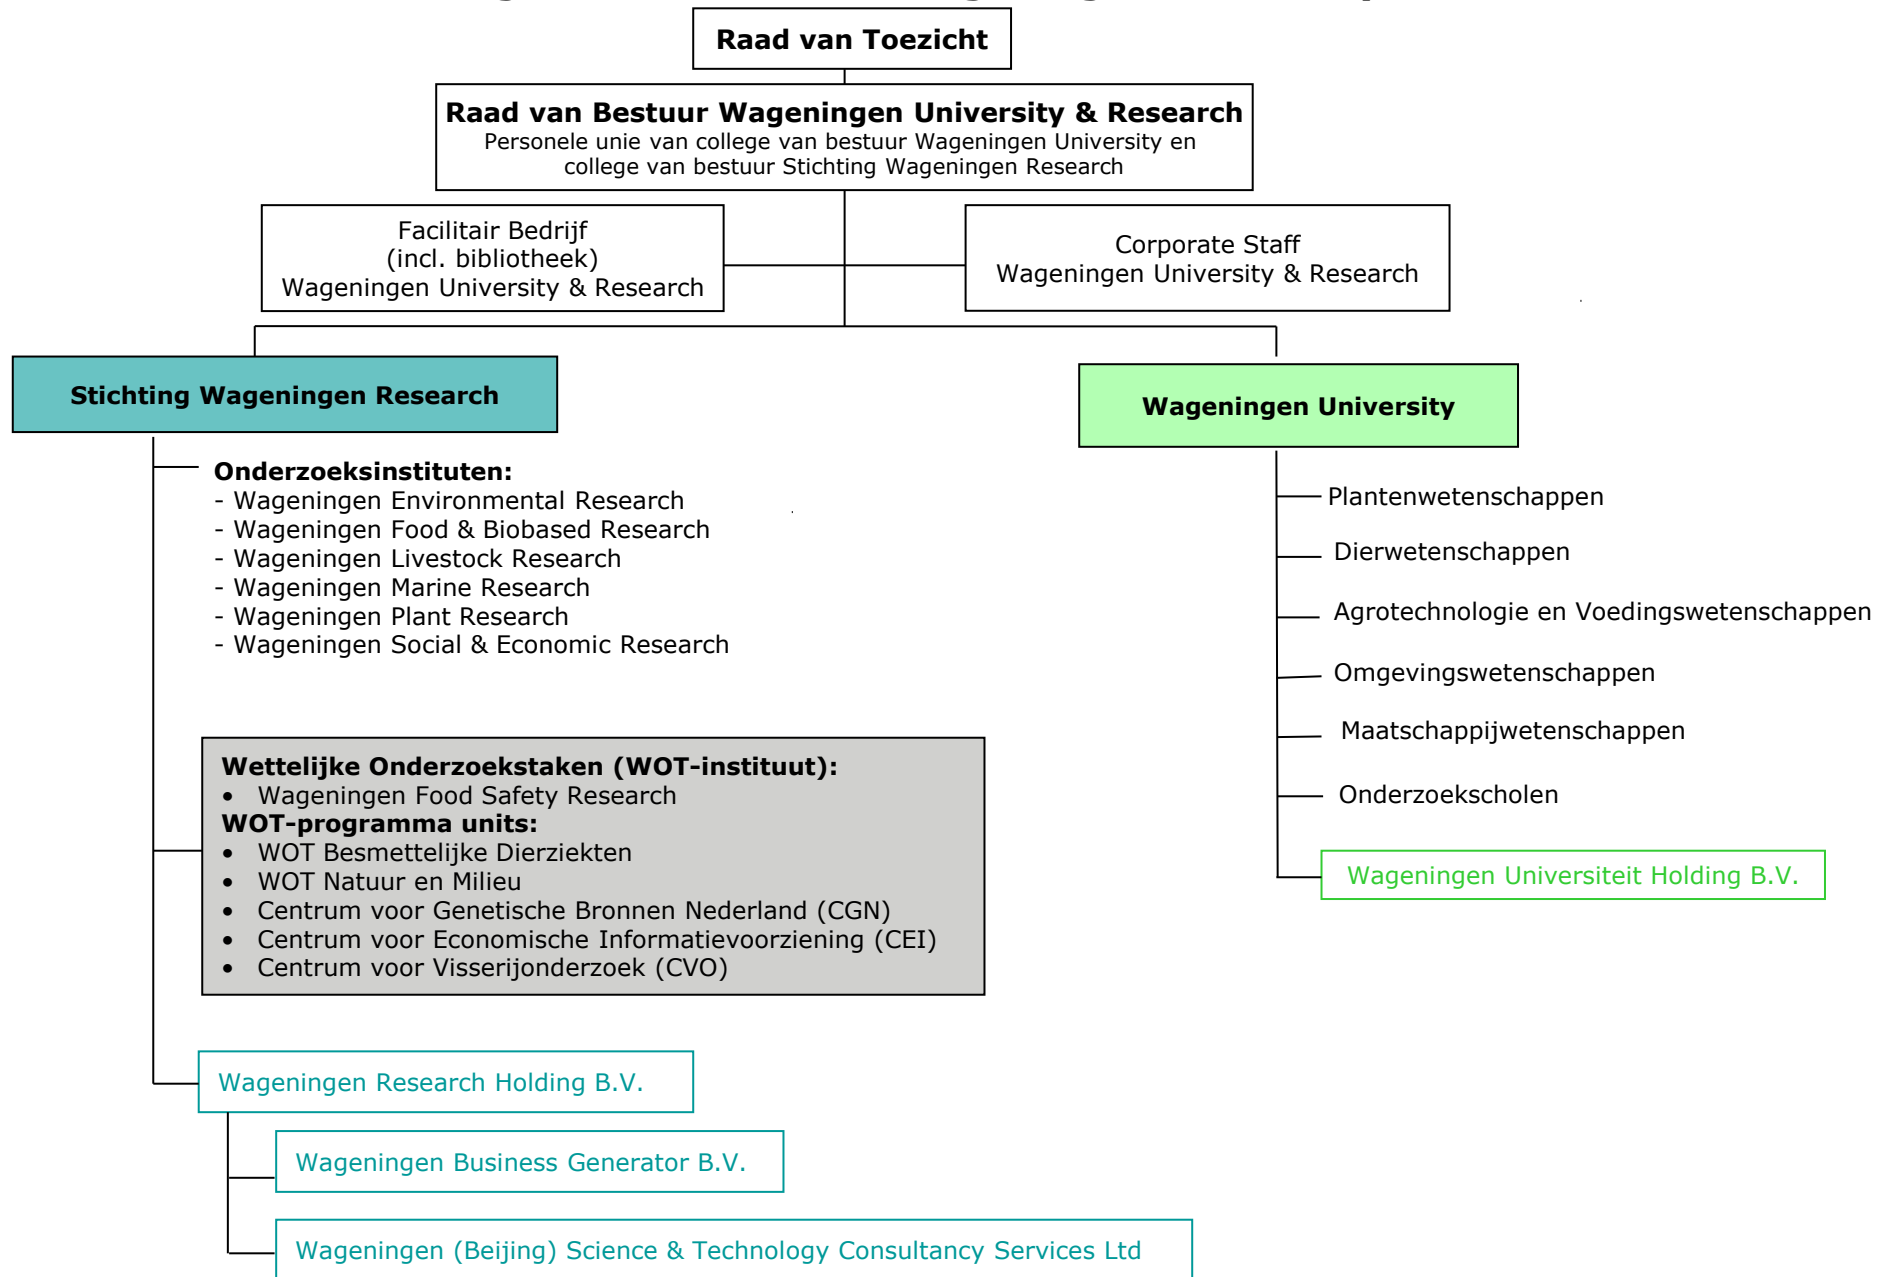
Raad van Toezicht

Raad van Bestuur Wageningen University & Research
Personele unie van college van bestuur Wageningen University en college van bestuur Stichting Wageningen Research

Facilitair Bedrijf
(incl. bibliotheek)
Wageningen University & Research

Corporate Staff
Wageningen University & Research

Stichting Wageningen Research

Onderzoeksinstituten:
- Wageningen Environmental Research
- Wageningen Food & Biobased Research
- Wageningen Livestock Research
- Wageningen Marine Research
- Wageningen Plant Research
- Wageningen Social & Economic Research

Wettelijke Onderzoekstaken (WOT-instituut):
• Wageningen Food Safety Research
WOT-programma units:
• WOT Besmettelijke Dierziekten
• WOT Natuur en Milieu
• Centrum voor Genetische Bronnen Nederland (CGN)
• Centrum voor Economische Informatievoorziening (CEI)
• Centrum voor Visserijonderzoek (CVO)

Wageningen Research Holding B.V.

Wageningen Business Generator B.V.

Wageningen (Beijing) Science & Technology Consultancy Services Ltd

Wageningen University

Plantenwetenschappen
Dierwetenschappen
Agrotechnologie en Voedingswetenschappen
Omgevingswetenschappen
Maatschappijwetenschappen
Onderzoekscholen

Wageningen Universiteit Holding B.V.